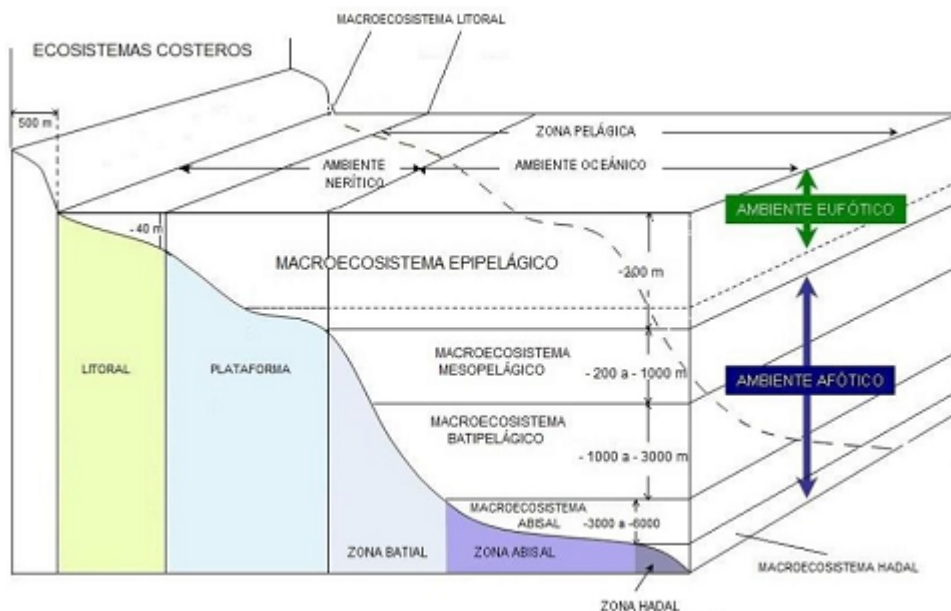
ECOSISTEMAS COSTEROS

MACROECOSISTEMA LITORAL

500 m

ZONA PELÁGICA

AMBIENTE NERÍTICO

AMBIENTE OCEÁNICO

AMBIENTE EUFÓTICO

- 40 m

MACROECOSISTEMA EPIPELÁGICO

-200 m

LITORAL

PLATAFORMA

MACROECOSISTEMA MESOPELÁGICO

- 200 a - 1000 m

AMBIENTE AFÓTICO

MACROECOSISTEMA BATIPELÁGICO

- 1000 a - 3000 m

MACROECOSISTEMA ABISAL

-3000 a -6000

ZONA BATIAL

ZONA ABISAL

MACROECOSISTEMA HADAL

ZONA HADAL